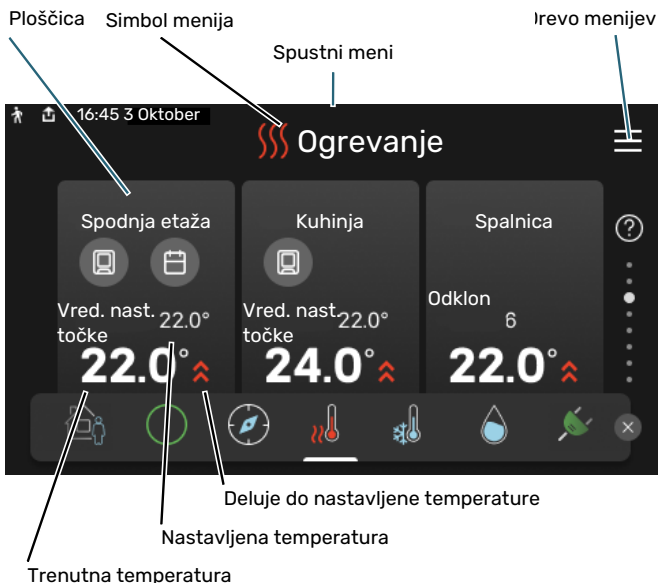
Ploščica
Simbol menija
Drevo menijev
Spustni meni
16:45 3 Oktober
Ogrevanje
Spodnja etaža
Vred. nast. točke
22.0°
22.0°
Kuhinja
Vred. nast. točke
22.0°
24.0°
Spalnica
Odklon
6
22.0°
?
Deluje do nastavljene temperature
Nastavljena temperatura
Trenutna temperatura